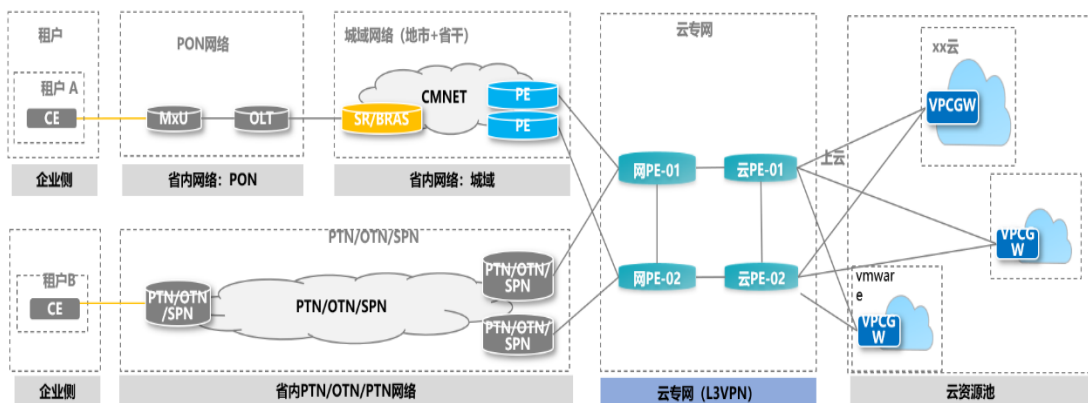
租户

租户 A

CE

企业侧

PON网络

MxU

OLT

省内网络：PON

城域网络（地市+省干）

CMNET

SR/BRAS

PE

PE

省内网络：城域

云专网

网PE-01

云PE-01

网PE-02

云PE-02

上云

云专网（L3VPN）

xx云

VPCGW

VPCG W

vmware

VPCG W

云资源池

租户B

CE

企业侧

PTN/OTN/SPN

PTN/OTN /SPN

PTN/OTN/SPN

PTN/OTN/ SPN

PTN/OTN/ SPN

省内PTN/OTN/PTN网络